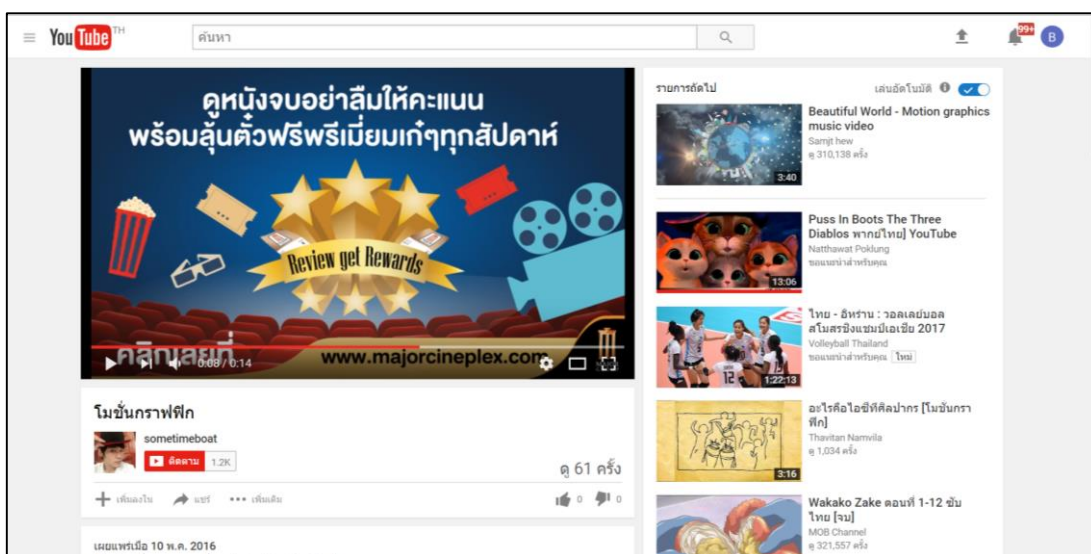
YouTube TH

ค้นหา

99+

B

ดูหนังจบอย่าลืมให้คะแนน
พร้อมลุ้นตั๋วฟรีพรีเมี่ยมเก๋ๆทุกสัปดาห์

Review get Rewards

คลิกเลยที่ www.majorcineplex.com

0:08 / 0:14

โมชั่นกราฟฟิก

sometimeboat

ติดตาม 1.2K

ดู 61 ครั้ง

เพิ่มลงใน แชร์ ••• เพิ่มเติม

0 0

เผยแพร่เมื่อ 10 พ.ค. 2016

รายการถัดไป

เล่นอัตโนมัติ

Beautiful World - Motion graphics music video
Samjt hew
ดู 310,138 ครั้ง
3:40

Puss In Boots The Three Diablos พากย์ไทย] YouTube
Natthawat Poklung
ขอแนะนำสำหรับคุณ
13:06

ไทย - อิหร่าน : วอลเลย์บอลสโมสรชิงแชมป์เอเชีย 2017
Volleyball Thailand
ขอแนะนำสำหรับคุณ ใหม่
1:22:13

อะไรคือไอซีทีศิลปากร [โมชั่นกราฟิก]
Thavitan Namvila
ดู 1,034 ครั้ง
3:16

Wakako Zake ตอนที่ 1-12 ซับไทย [จบ]
MOB Channel
ดู 321,557 ครั้ง